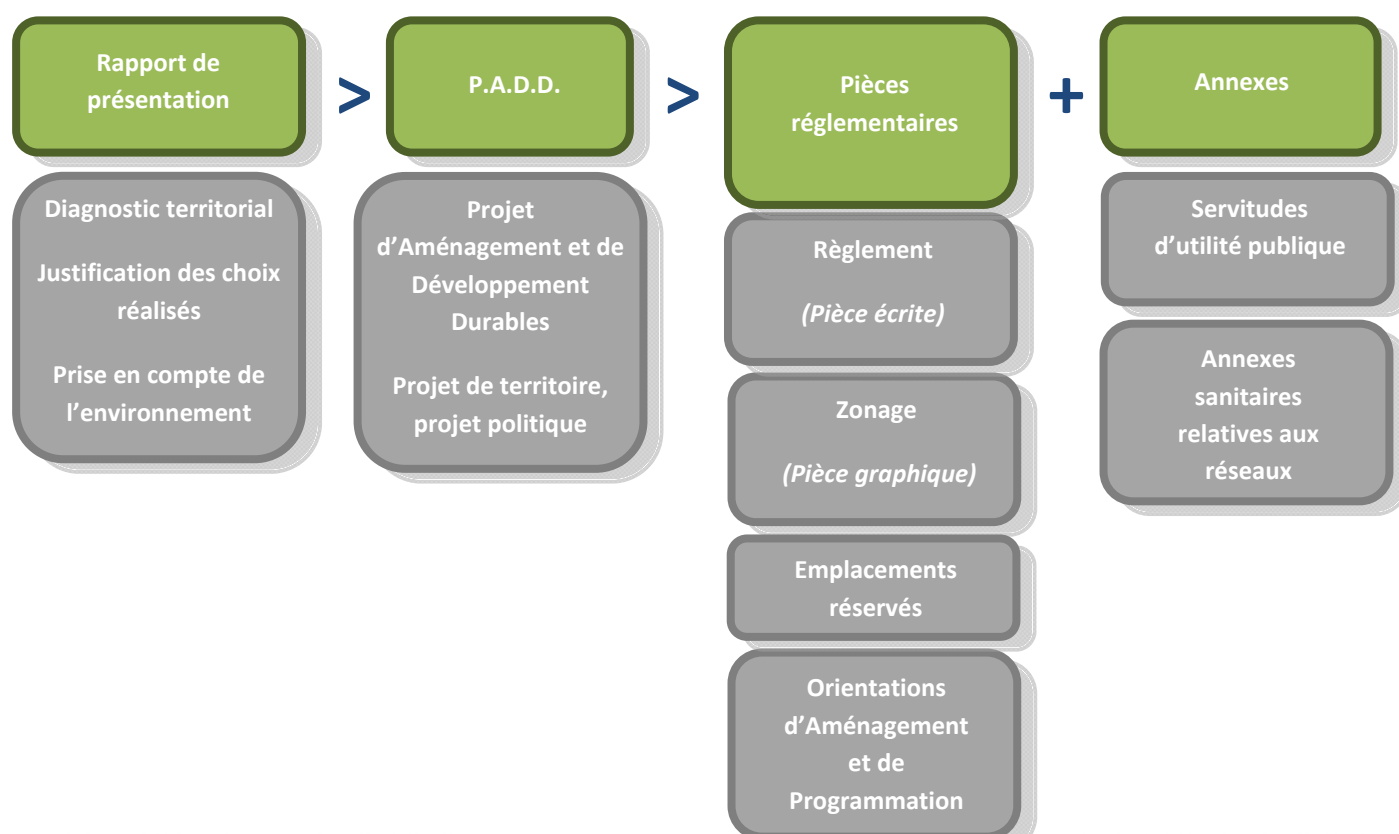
Rapport de présentation

>

P.A.D.D.

>

Pièces réglementaires

+

Annexes

Diagnostic territorial

Justification des choix réalisés

Prise en compte de l'environnement

Projet d'Aménagement et de Développement Durables

Projet de territoire, projet politique

Règlement

(Pièce écrite)

Zonage

(Pièce graphique)

Emplacements réservés

Orientations d'Aménagement et de Programmation

Servitudes d'utilité publique

Annexes sanitaires relatives aux réseaux